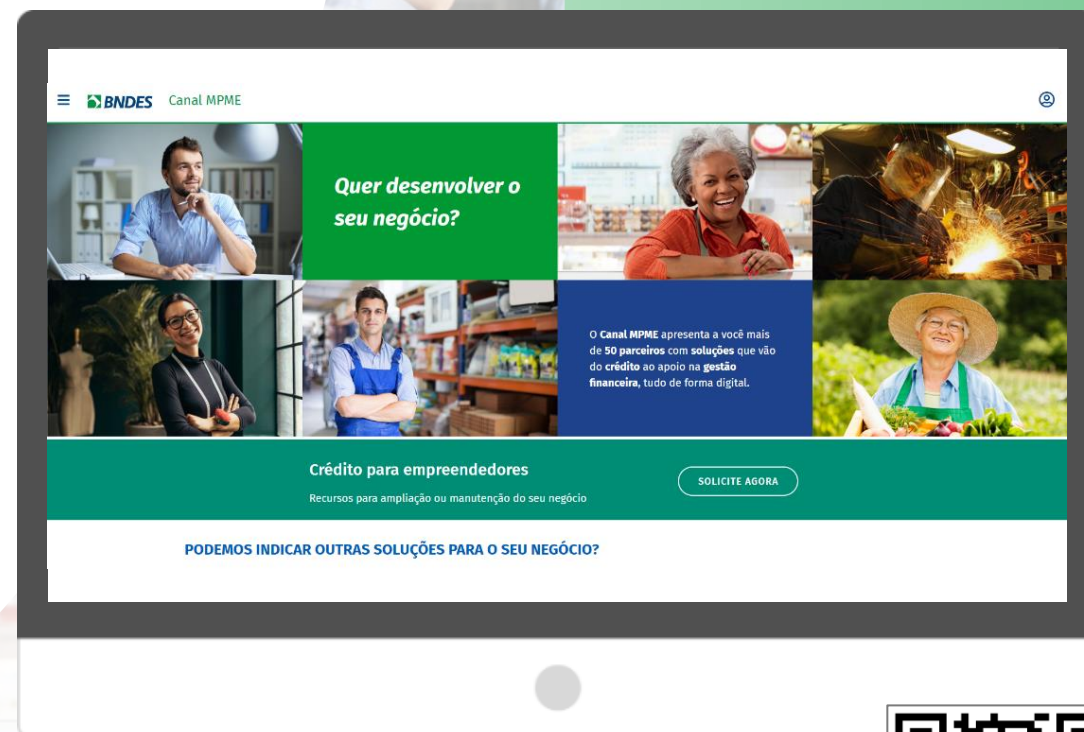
BNDES Canal MPME

Quer desenvolver o seu negócio?

O Canal MPME apresenta a você mais de 50 parceiros com soluções que vão do crédito ao apoio na gestão financeira, tudo de forma digital.

Crédito para empreendedores

Recursos para ampliação ou manutenção do seu negócio

SOLICITE AGORA

PODEMOS INDICAR OUTRAS SOLUÇÕES PARA O SEU NEGÓCIO?